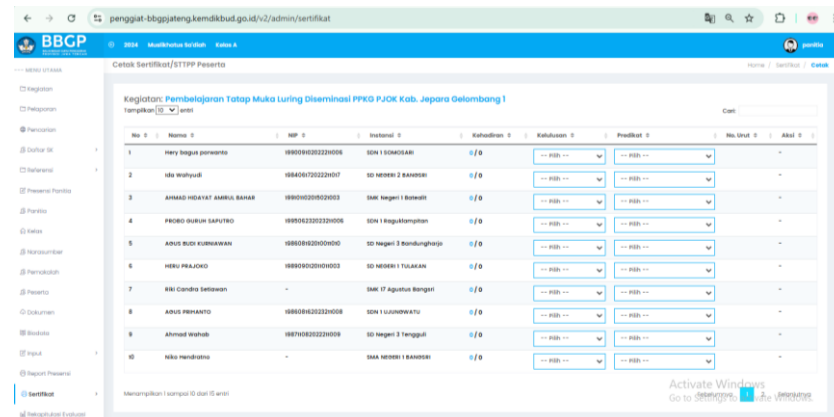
penggiat-bbgpjateng.kemdikbud.go.id/v2/admin/sertifikat

BBGP

2024 Muslikhatus Sa'diah Kelas A

panitia

MENU UTAMA

Kegiatan
Pelaporan
Pencarian
Daftar SK
Referensi
Presensi Panitia
Panitia
Kelas
Narasumber
Pemakalah
Peserta
Dokumen
Biodata
Input
Report Presensi
Sertifikat
Rekapitulasi Evaluasi

Cetak Sertifikat/STTPP Peserta

Home / Sertifikat / Cetak

Kegiatan: Pembelajaran Tatap Muka Luring Diseminasi PPKG PJOK Kab. Jepara Gelombang 1

Tampilkan 10 entri

Cari:

| No | Nama | NIP | Instansi | Kehadiran | Kelulusan | Predikat | No. Urut | Aksi |
|---|---|---|---|---|---|---|---|---|
| 1 | Hery bagus purwanto | 198009162022211006 | SDN 1 SOMOSARI | 0 / 0 | -- Pilih -- | -- Pilih -- | | - |
| 2 | Ida Wahyudi | 198406172022211017 | SD NEGERI 2 BANGSRI | 0 / 0 | -- Pilih -- | -- Pilih -- | | - |
| 3 | AHMAD HIDAYAT AMIRUL BAHAR | 198610102015021003 | SMK Negeri 1 Bategit | 0 / 0 | -- Pilih -- | -- Pilih -- | | - |
| 4 | PROBO GURUH SAPUTRO | 199506232022211006 | SDN 1 Ragukilampitan | 0 / 0 | -- Pilih -- | -- Pilih -- | | - |
| 5 | AGUS BUDI KURNIAWAN | 198608192011011010 | SD Negeri 3 Bandungharjo | 0 / 0 | -- Pilih -- | -- Pilih -- | | - |
| 6 | HERU PRAJOKO | 198909012011011003 | SD NEGERI 1 TULAKAN | 0 / 0 | -- Pilih -- | -- Pilih -- | | - |
| 7 | Riki Candra Setiawan | - | SMK 17 Agustus Bangsri | 0 / 0 | -- Pilih -- | -- Pilih -- | | - |
| 8 | AGUS PRIHANTO | 198608162023211008 | SDN 1 UJUNGWATU | 0 / 0 | -- Pilih -- | -- Pilih -- | | - |
| 9 | Ahmad Wahab | 198711082022211009 | SD Negeri 3 Tengguli | 0 / 0 | -- Pilih -- | -- Pilih -- | | - |
| 10 | Niko Hendratno | - | SMA NEGERI 1 BANGSRI | 0 / 0 | -- Pilih -- | -- Pilih -- | | - |

Menampilkan 1 sampai 10 dari 15 entri

Sebelumnya 1 2 Selanjutnya

Activate Windows
Go to Settings to activate Windows.